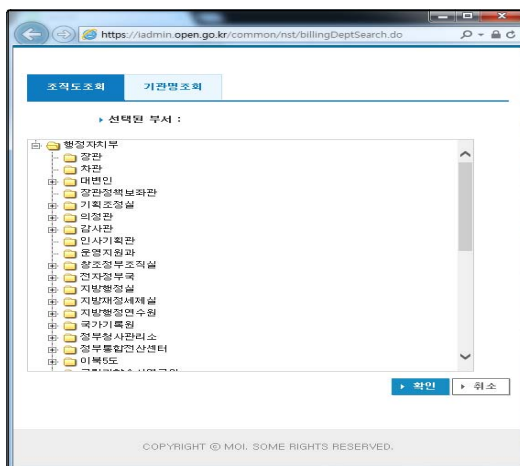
https://iadmin.open.go.kr/common/nst/billingDeptSearch.do

조직도조회
기관명조회

▸ 선택된 부서 :

행정자치부
장관
차관
대변인
장관정책보좌관
기획조정실
의정관
감사관
인사기획관
운영지원과
창조정부조직실
전자정부국
지방행정실
지방재정세제실
지방행정연수원
국가기록원
정부청사관리소
정부통합전산센터
이북5도
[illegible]

▸ 확인
▸ 취소

COPYRIGHT © MOI. SOME RIGHTS RESERVED.